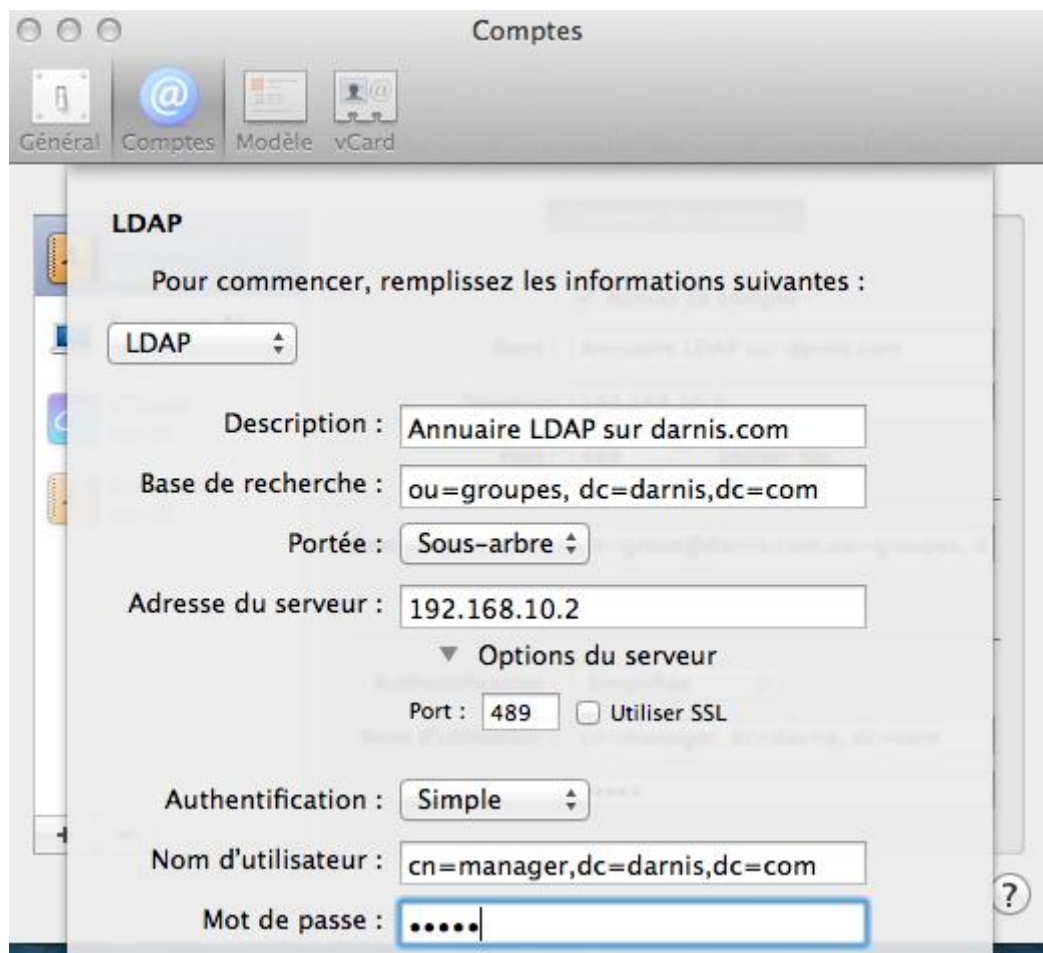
Comptes

Général Comptes Modèle vCard

LDAP

Pour commencer, remplissez les informations suivantes :

LDAP

Description : Annuaire LDAP sur darnis.com

Base de recherche : ou=groupes, dc=darnis,dc=com

Portée : Sous-arbre

Adresse du serveur : 192.168.10.2

Options du serveur

Port : 489 Utiliser SSL

Authentification : Simple

Nom d'utilisateur : cn=manager,dc=darnis,dc=com

Mot de passe : •••••

?